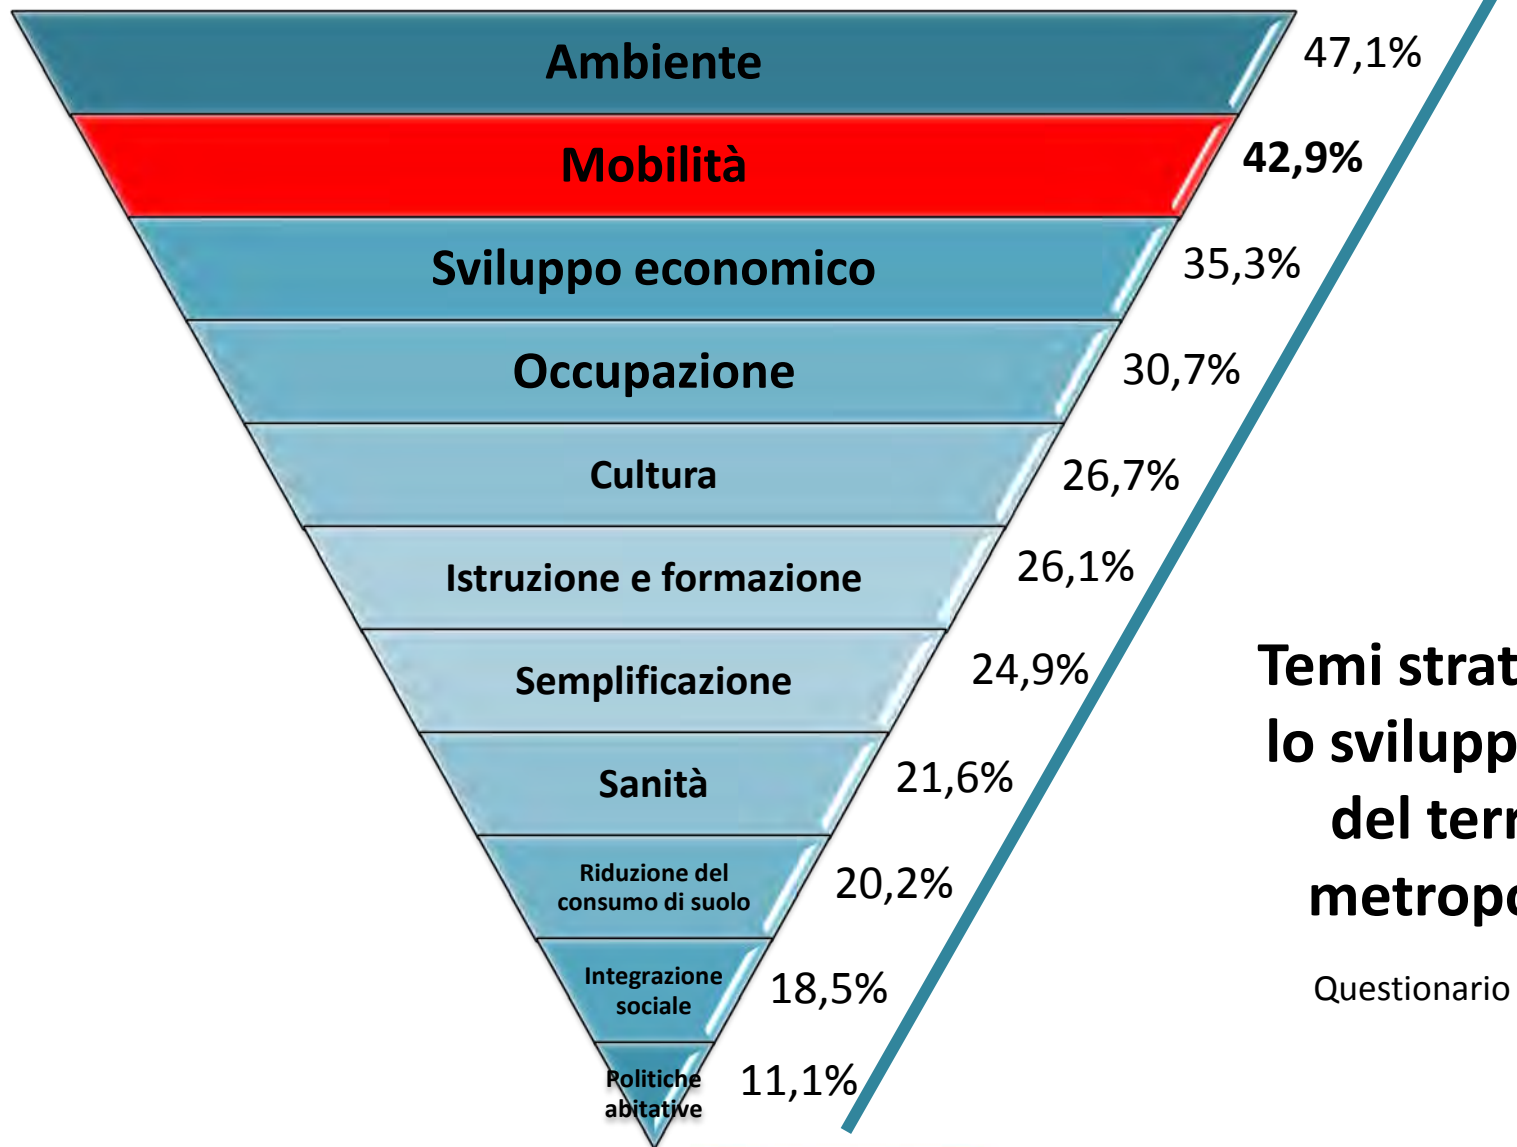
Ambiente 47,1%

Mobilità 42,9%

Sviluppo economico 35,3%

Occupazione 30,7%

Cultura 26,7%

Istruzione e formazione 26,1%

Semplificazione 24,9%

Sanità 21,6%

Riduzione del consumo di suolo 20,2%

Integrazione sociale 18,5%

Politiche abitative 11,1%

Temi strat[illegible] lo svilupp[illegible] del terr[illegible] metropo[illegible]

Questionario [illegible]